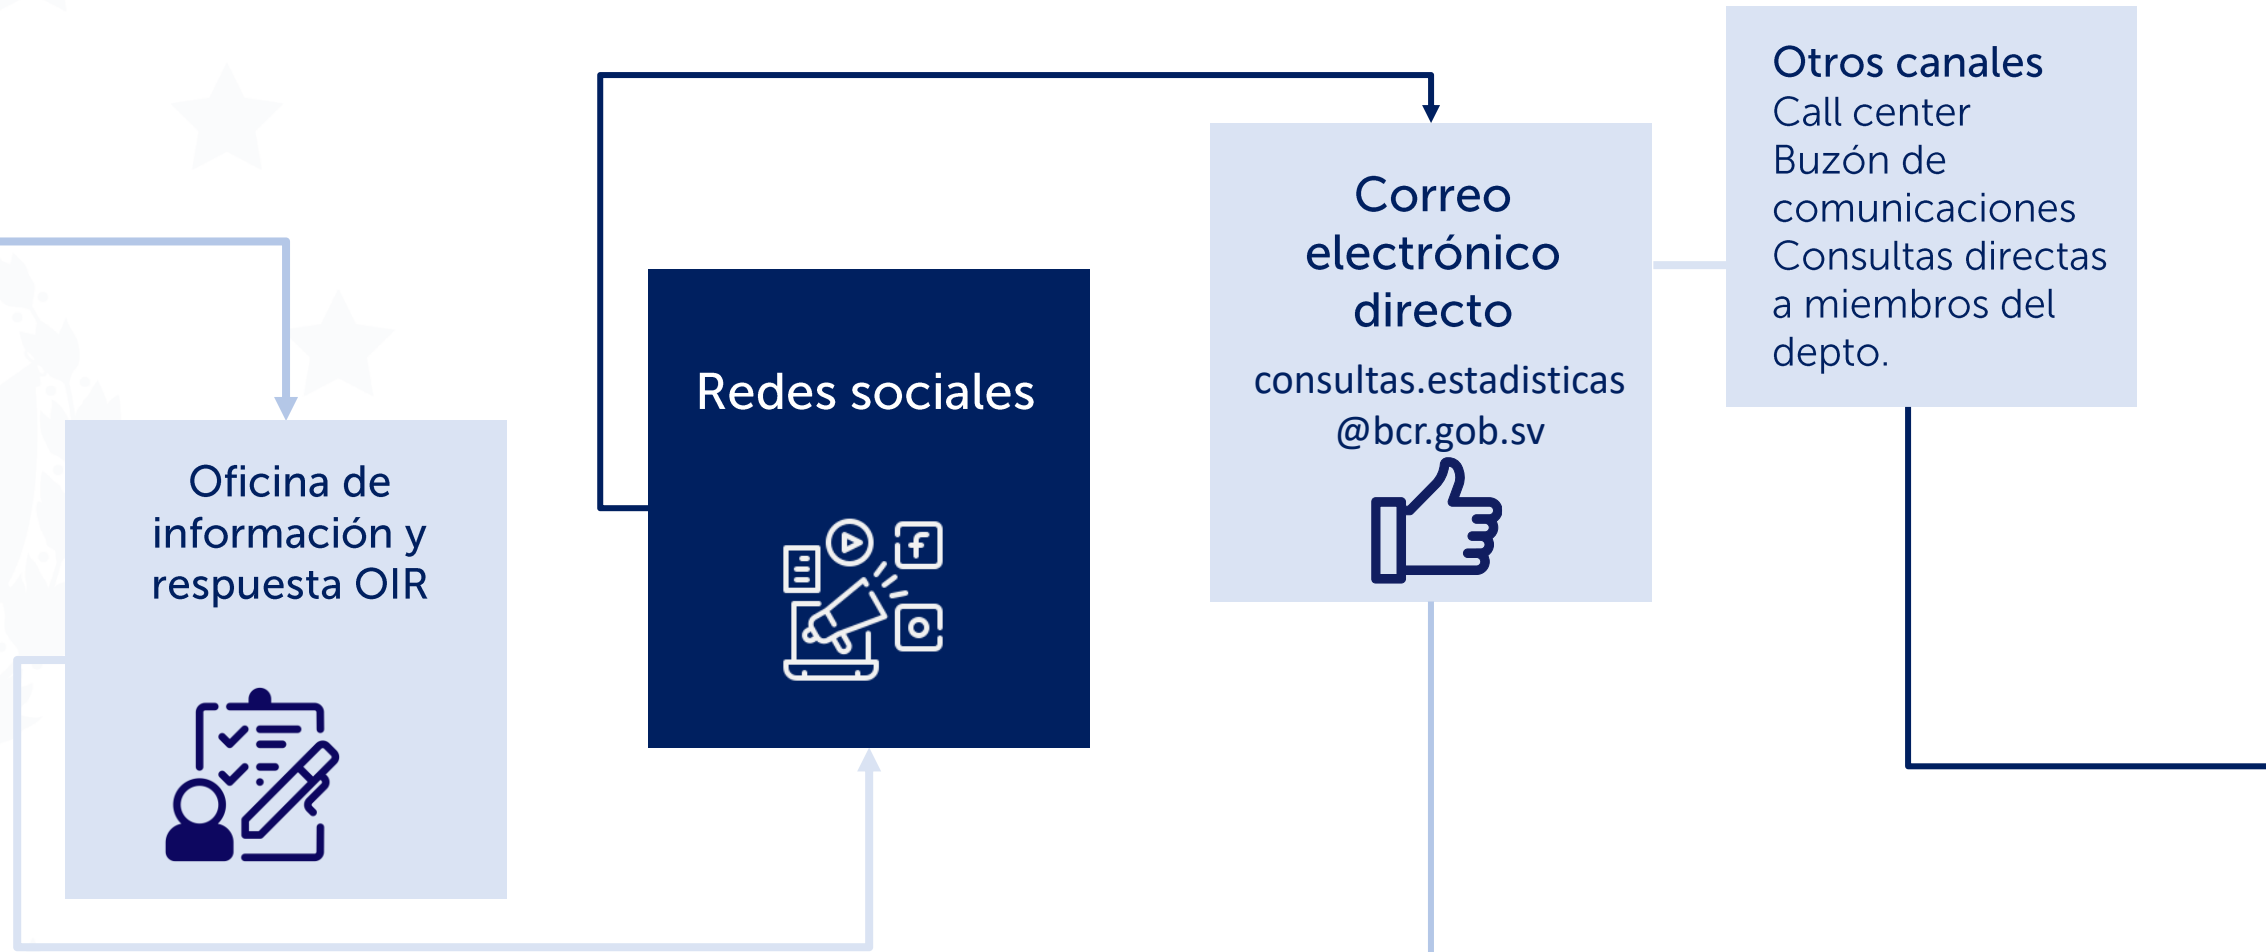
Otros canales
Call center
Buzón de comunicaciones
Consultas directas a miembros del depto.

Correo electrónico directo
consultas.estadisticas@bcr.gob.sv

Redes sociales

Oficina de información y respuesta OIR